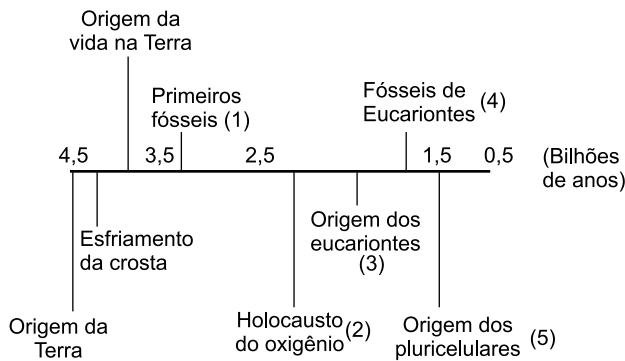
Origem da vida na Terra

Primeiros fósseis (1)

Fósseis de Eucariontes (4)

4,5 3,5 2,5 1,5 0,5 (Bilhões de anos)

Esfriamento da crosta

Origem dos eucariontes (3)

Origem da Terra

Holocausto do oxigênio (2)

Origem dos pluricelulares (5)